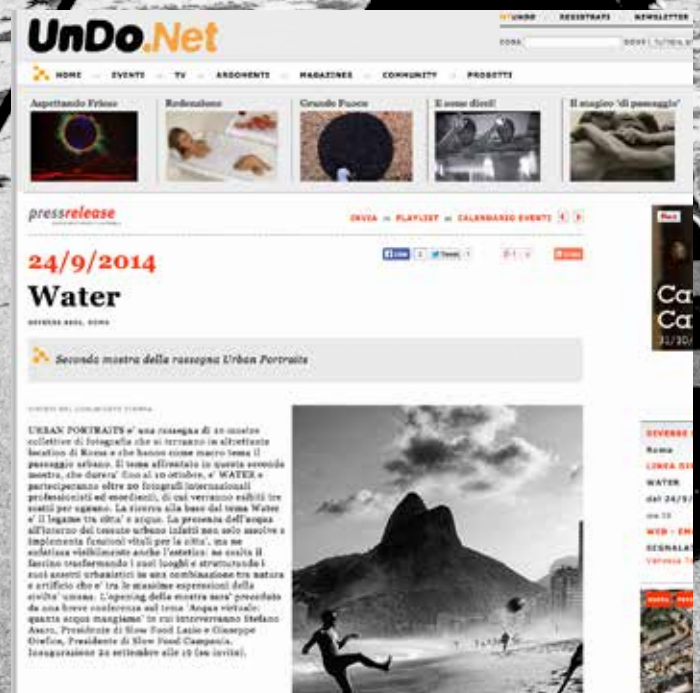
UnDo.Net

MYUNDO REGISTRATI NEWSLETTER

COSA DOVE

HOME EVENTS TV ARGOMENTI MAGAZINES COMMUNITY PROGETTI

Aspettando Frieze

Redenzione

Grande Fuoco

E come dicci!

Il stagione 'di passaggio'

pressrelease

INVIA PLAYLIST CALENDARIO EVENTI

24/9/2014

Water

DIVERSE SEDI, ROMA

Seconda mostra della rassegna Urban Portraits

URBAN PORTRAITS e' una rassegna di sei mostre collettive di fotografie che si terranno in altrettante location di Roma e che hanno come macro tema il paesaggio urbano. Il tema affrontato in questa seconda mostra, che durera' fino al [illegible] ottobre, e' WATER e parteciperanno oltre 20 fotografi internazionali professionisti ed emergenti, di cui verranno esibiti tre scatti per ognuno. La ricerca alla base del tema Water e' il legame tra citta' e acqua. La presenza dell'acqua all'interno del tessuto urbano infatti non solo assolve a importanti funzioni vitali per la citta', ma ne sottolinea visibilmente anche l'estetica: ne esalta il fascino trasformando i suoi luoghi e strutturando i suoi assetti urbanistici in una combinazione tra natura e artificio che e' tra le massime espressioni della civilta' umana. L'opening della mostra sara' preceduta da una breve conferenza sul tema 'Acqua virtuale: quanta acqua mangiamo' in cui interverranno Stefano Asaro, Presidente di Slow Food Lazio e Giuseppe Orefice, Presidente di Slow Food Campania. Inaugurazione 24 settembre alle 19 (su invito).

DIVERSE

Roma

LINEA

WATER

dal 24/9

WEB - EM

SEGNALA

Ca
Ca
31/10